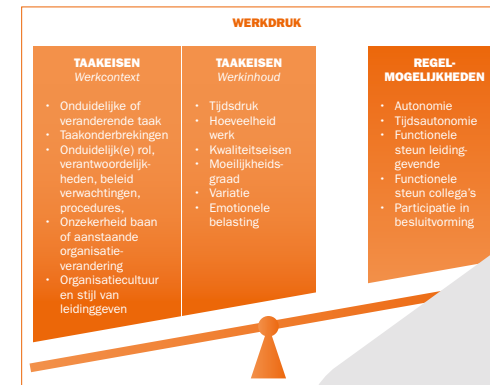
WERKDRUK

TAAKEISEN
Werkcontext

- Onduidelijke of veranderende taak
- Taakonderbrekingen
- Onduidelijk(e) rol, verantwoordelijkheden, beleid verwachtingen, procedures,
- Onzekerheid baan of aanstaande organisatieverandering
- Organisatiecultuur en stijl van leidinggeven

TAAKEISEN
Werkinhoud

- Tijdsdruk
- Hoeveelheid werk
- Kwaliteitseisen
- Moeilijkheidsgraad
- Variatie
- Emotionele belasting

REGEL-
MOGELIJKHEDEN

- Autonomie
- Tijdsautonomie
- Functionele steun leidinggevende
- Functionele steun collega's
- Participatie in besluitvorming